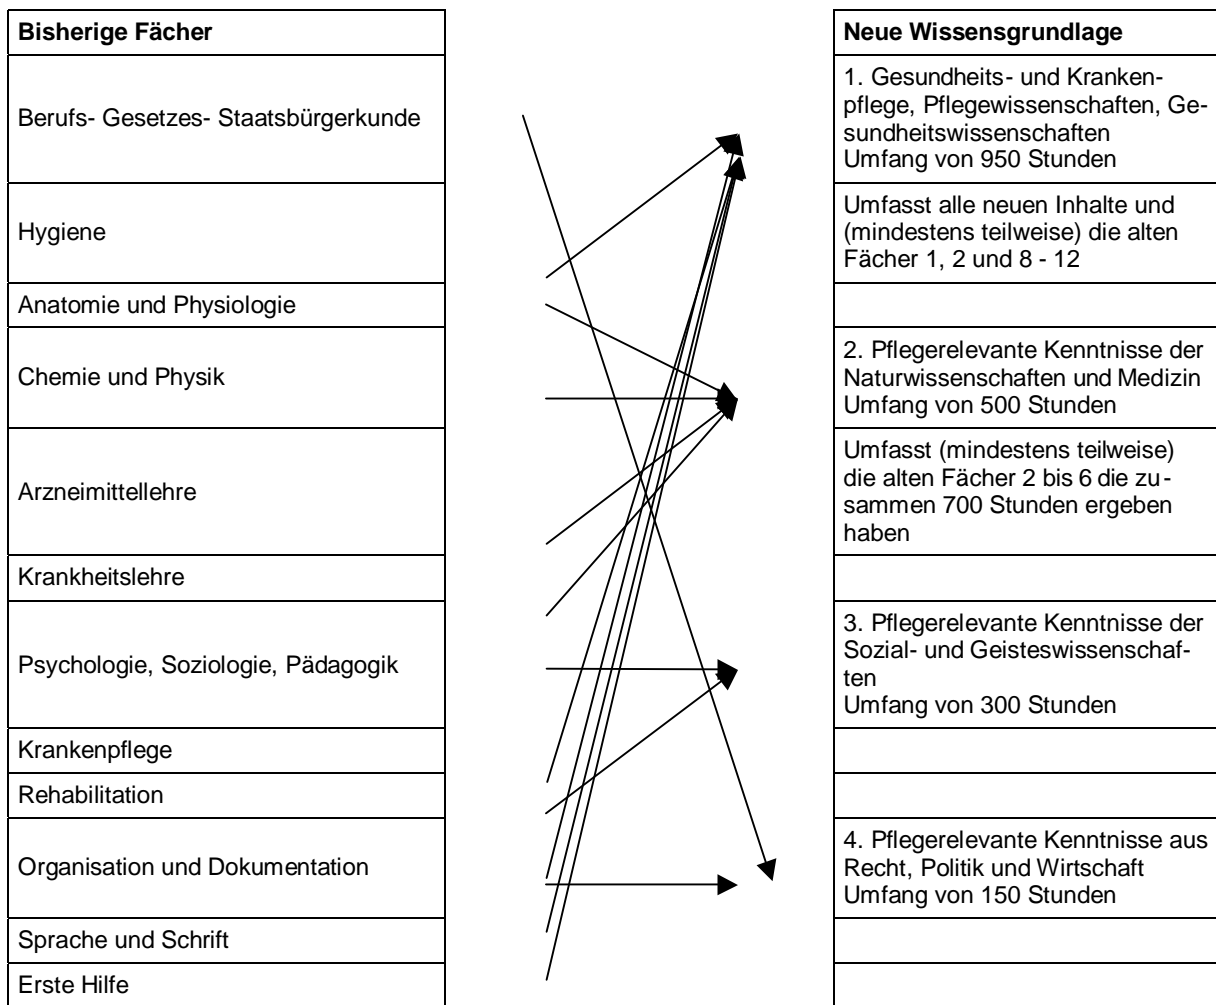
| Bisherige Fächer |
|---|
| Berufs- Gesetzes- Staatsbürgerkunde |
| Hygiene |
| Anatomie und Physiologie |
| Chemie und Physik |
| Arzneimittellehre |
| Krankheitslehre |
| Psychologie, Soziologie, Pädagogik |
| Krankenpflege |
| Rehabilitation |
| Organisation und Dokumentation |
| Sprache und Schrift |
| Erste Hilfe |

| Neue Wissensgrundlage |
|---|
| 1. Gesundheits- und Krankenpflege, Pflegewissenschaften, Gesundheitswissenschaften Umfang von 950 Stunden |
| Umfasst alle neuen Inhalte und (mindestens teilweise) die alten Fächer 1, 2 und 8 - 12 |
| |
| 2. Pflegerelevante Kenntnisse der Naturwissenschaften und Medizin Umfang von 500 Stunden |
| Umfasst (mindestens teilweise) die alten Fächer 2 bis 6 die zusammen 700 Stunden ergeben haben |
| |
| 3. Pflegerelevante Kenntnisse der Sozial- und Geisteswissenschaften Umfang von 300 Stunden |
| |
| |
| 4. Pflegerelevante Kenntnisse aus Recht, Politik und Wirtschaft Umfang von 150 Stunden |
| |
| |